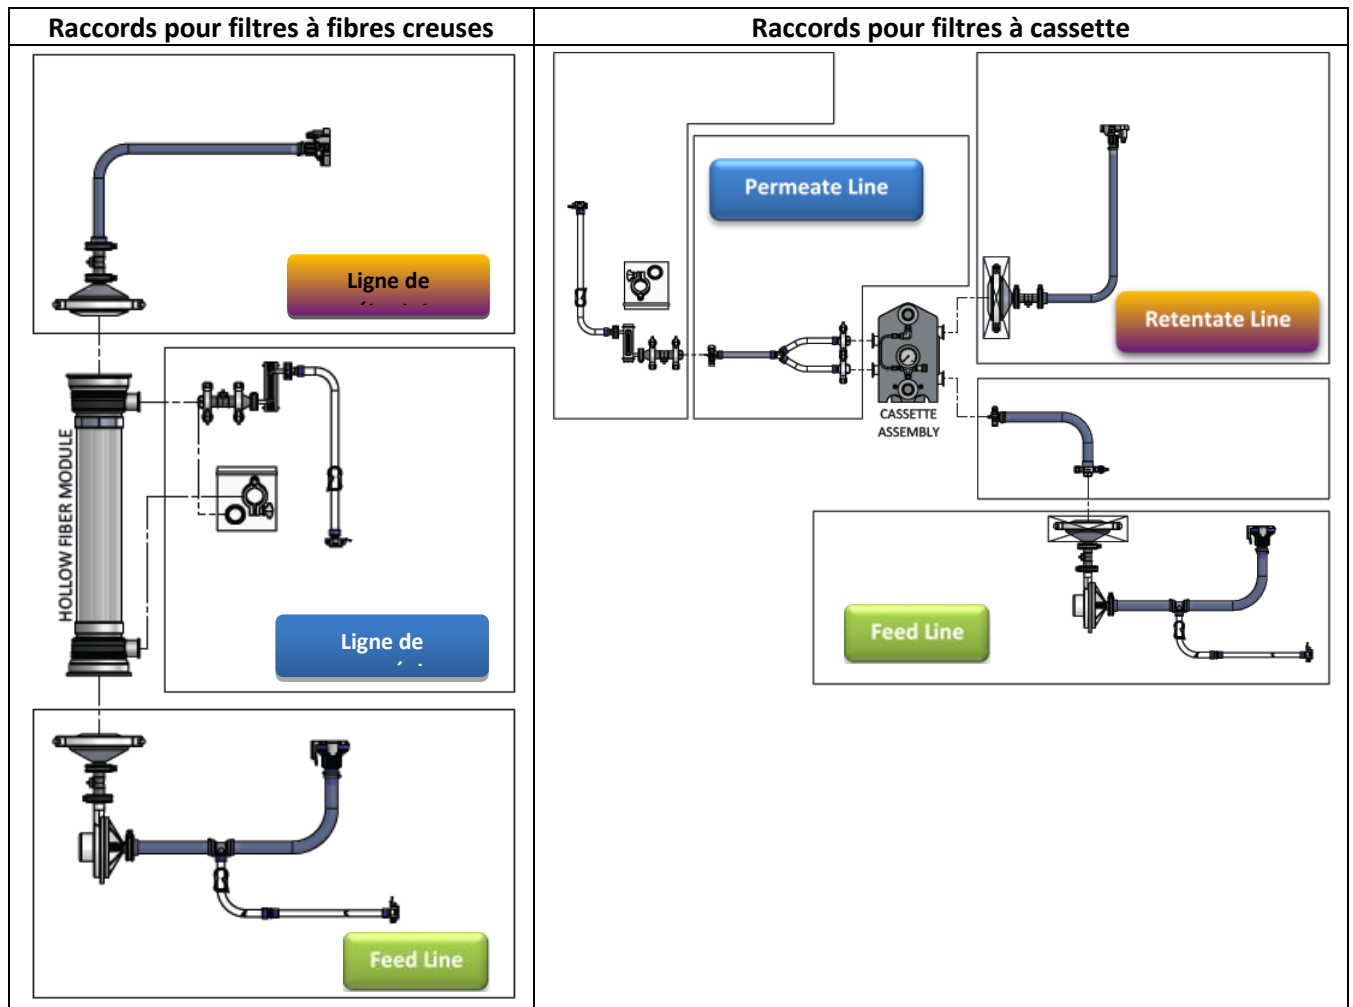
| Raccords pour filtres à fibres creuses | Raccords pour filtres à cassette |
|---|---|
| Ligne de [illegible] HOLLOW FIBER MODULE Ligne de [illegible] Feed Line | Permeate Line Retentate Line CASSETTE ASSEMBLY Feed Line |